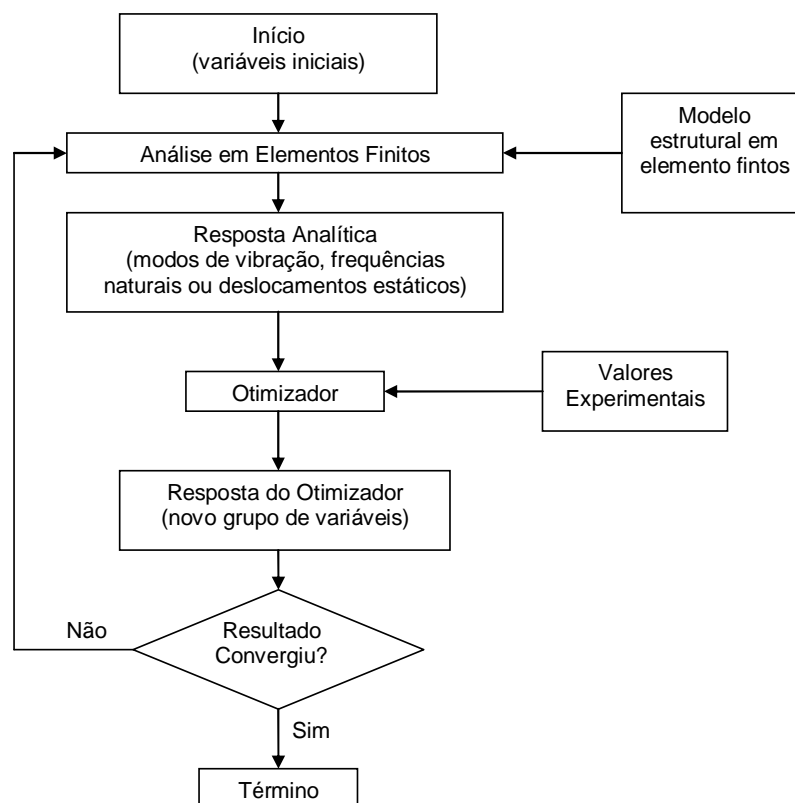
Início
(variáveis iniciais)

Análise em Elementos Finitos

Modelo estrutural em elemento fintos

Resposta Analítica
(modos de vibração, frequências naturais ou deslocamentos estáticos)

Otimizador

Valores Experimentais

Resposta do Otimizador
(novo grupo de variáveis)

Não

Resultado Convergiu?

Sim

Término